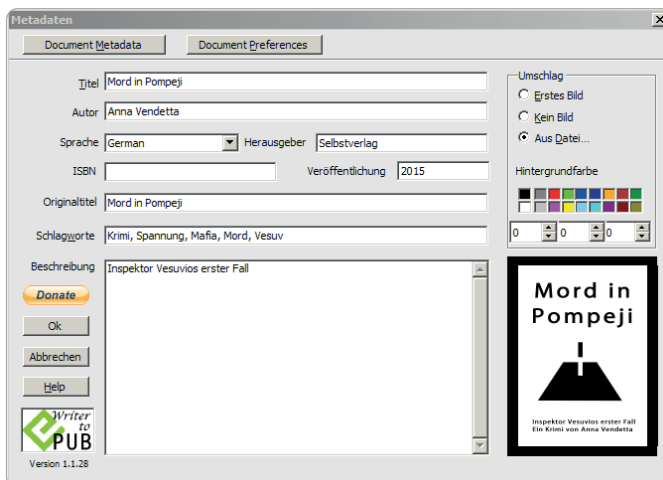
Metadaten

Document Metadata
Document Preferences

Titel Mord in Pompeji
Autor Anna Vendetta
Sprache German
Herausgeber Selbstverlag
ISBN
Veröffentlichung 2015
Originaltitel Mord in Pompeji
Schlagworte Krimi, Spannung, Mafia, Mord, Vesuv
Beschreibung Inspektor Vesuvios erster Fall

Donate
Ok
Abbrechen
Help

Writer to ePUB
Version 1.1.28

Umschlag
Erstes Bild
Kein Bild
Aus Datei...
Hintergrundfarbe
0
0
0

Mord in Pompeji
Inspektor Vesuvios erster Fall
Ein Krimi von Anna Vendetta